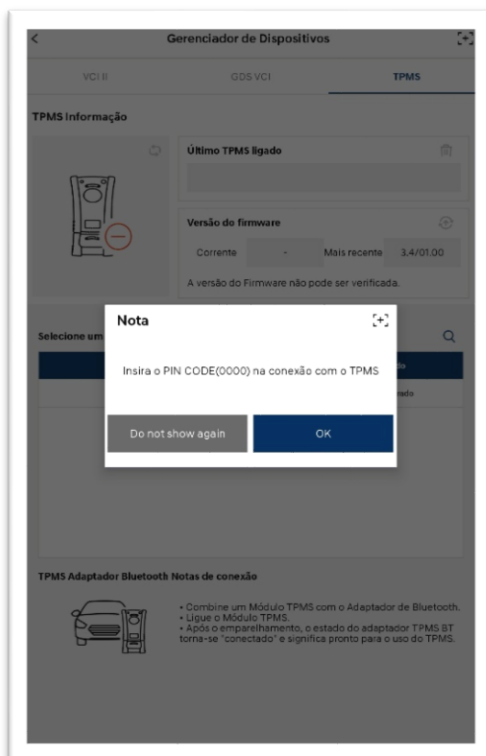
Gerenciador de Dispositivos

VCI II
GDS VCI
TPMS

TPMS Informação

Último TPMS ligado

Versão do firmware

Corrente
-
Mais recente
3.4/01.00

A versão do Firmware não pode ser verificada.

Selecione um

Nota

Insira o PIN CODE(0000) na conexão com o TPMS

Do not show again
OK

TPMS Adaptador Bluetooth Notas de conexão

• Combine um Módulo TPMS com o Adaptador de Bluetooth.
• Ligue o Módulo TPMS.
• Após o emparelhamento, o estado do adaptador TPMS BT torna-se "conectado" e significa pronto para o uso do TPMS.